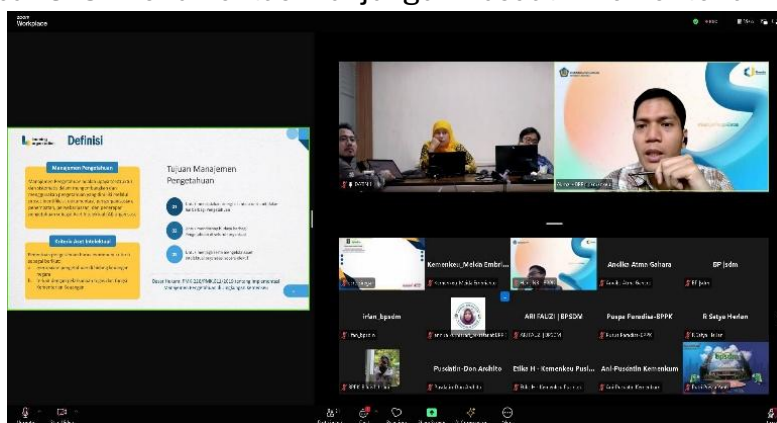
zoom Workplace

Definisi

Manajemen Pengetahuan

Kekayaan Intelektual

Tujuan Manajemen Pengetahuan

Kemenkeu_Maida Embri...

Andika Atma Sahara

BF Jadm

irfan_bpsdm

ARI FAUZI | BPSDM

Puspa Paradise-BPPK

R Satya Herlan

Pusdatin-Don Andikto

Etika H - Kemenkeu Pusi...

Ani-Pusdatin Kemenkum

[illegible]